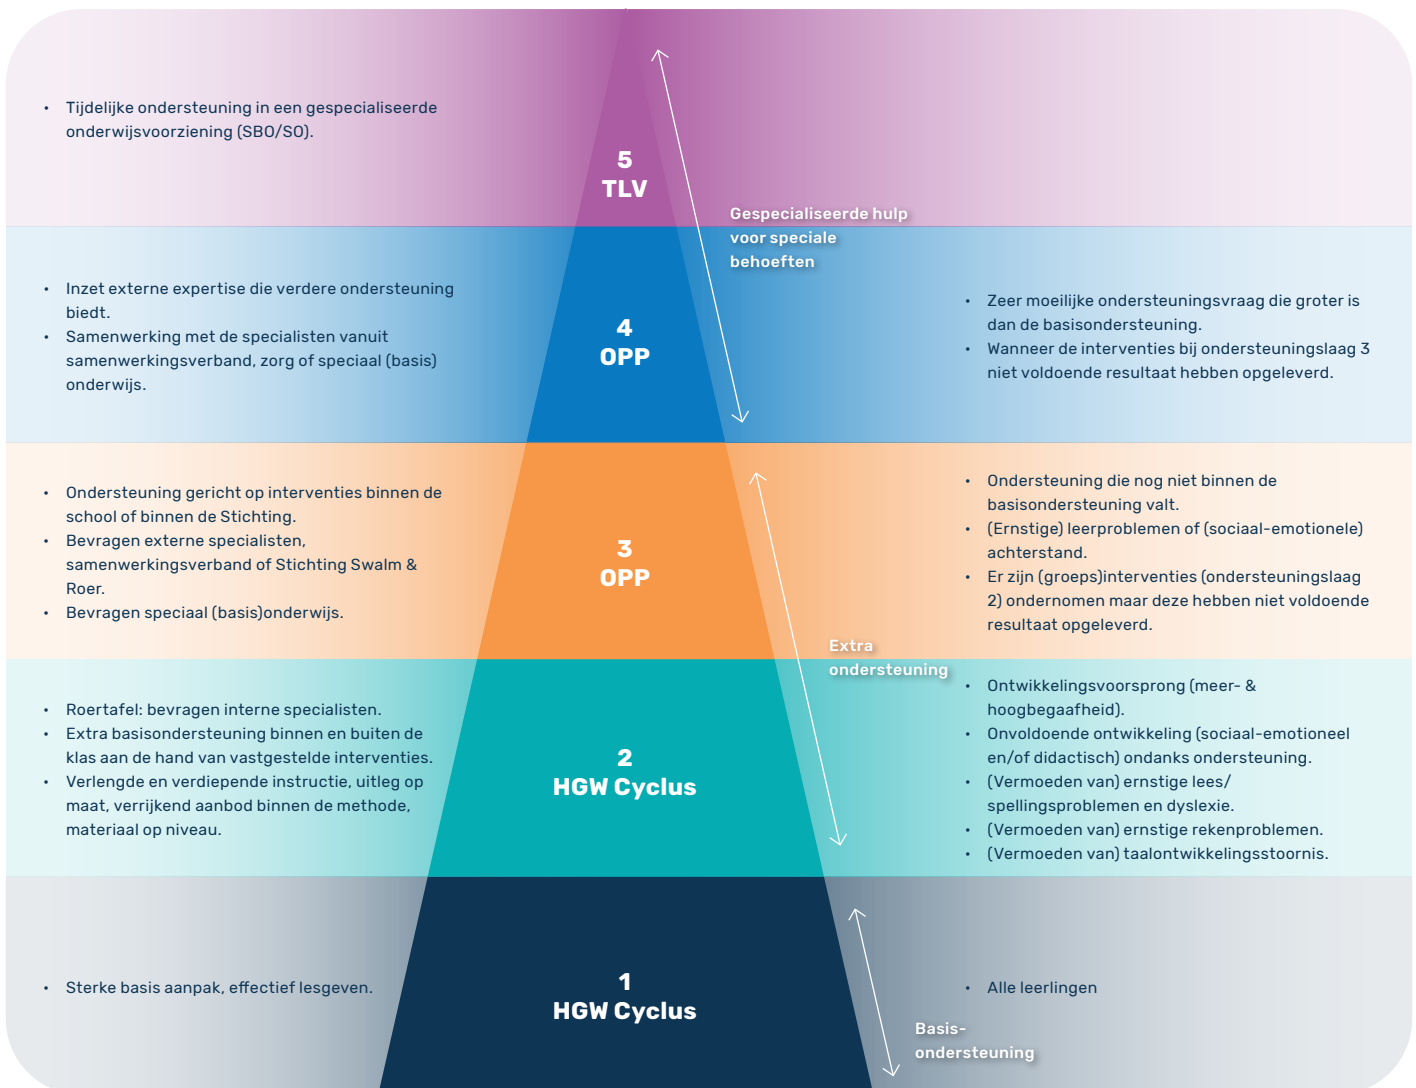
- Tijdelijke ondersteuning in een gespecialiseerde onderwijsvoorziening (SBO/SO).

5
TLV

Gespecialiseerde hulp voor speciale behoeften

- Inzet externe expertise die verdere ondersteuning biedt.
- Samenwerking met de specialisten vanuit samenwerkingsverband, zorg of speciaal (basis) onderwijs.

4
OPP

- Zeer moeilijke ondersteuningsvraag die groter is dan de basisondersteuning.
- Wanneer de interventies bij ondersteuningslaag 3 niet voldoende resultaat hebben opgeleverd.

- Ondersteuning gericht op interventies binnen de school of binnen de Stichting.
- Bevragen externe specialisten, samenwerkingsverband of Stichting Swalm & Roer.
- Bevragen speciaal (basis)onderwijs.

3
OPP

- Ondersteuning die nog niet binnen de basisondersteuning valt.
- (Ernstige) leerproblemen of (sociaal-emotionele) achterstand.
- Er zijn (groeps)interventies (ondersteuningslaag 2) ondernomen maar deze hebben niet voldoende resultaat opgeleverd.

Extra ondersteuning

- Roertafel: bevragen interne specialisten.
- Extra basisondersteuning binnen en buiten de klas aan de hand van vastgestelde interventies.
- Verlengde en verdiepende instructie, uitleg op maat, verrijkend aanbod binnen de methode, materiaal op niveau.

2
HGW Cyclus

- Ontwikkelingsvoorsprong (meer- & hoogbegaafheid).
- Onvoldoende ontwikkeling (sociaal-emotioneel en/of didactisch) ondanks ondersteuning.
- (Vermoeden van) ernstige lees/ spellingsproblemen en dyslexie.
- (Vermoeden van) ernstige rekenproblemen.
- (Vermoeden van) taalontwikkelingsstoornis.

- Sterke basis aanpak, effectief lesgeven.

1
HGW Cyclus

- Alle leerlingen

Basis-ondersteuning